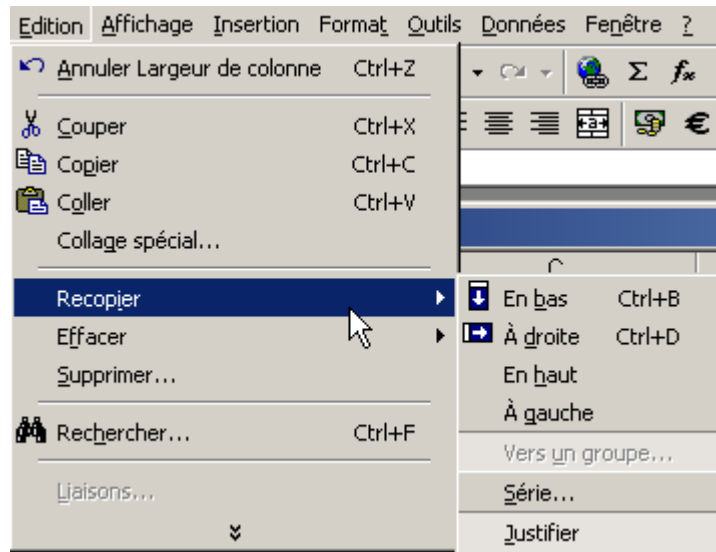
Edition Affichage Insertion Format Outils Données Fenêtre ?

Annuler Largeur de colonne Ctrl+Z

Couper Ctrl+X
Copier Ctrl+C
Coller Ctrl+V
Collage spécial...

Recopier
Effacer
Supprimer...

Rechercher... Ctrl+F

Liaisons...

En bas Ctrl+B
À droite Ctrl+D
En haut
À gauche
Vers un groupe...
Série...
Justifier

Σ $f_x$ €

C